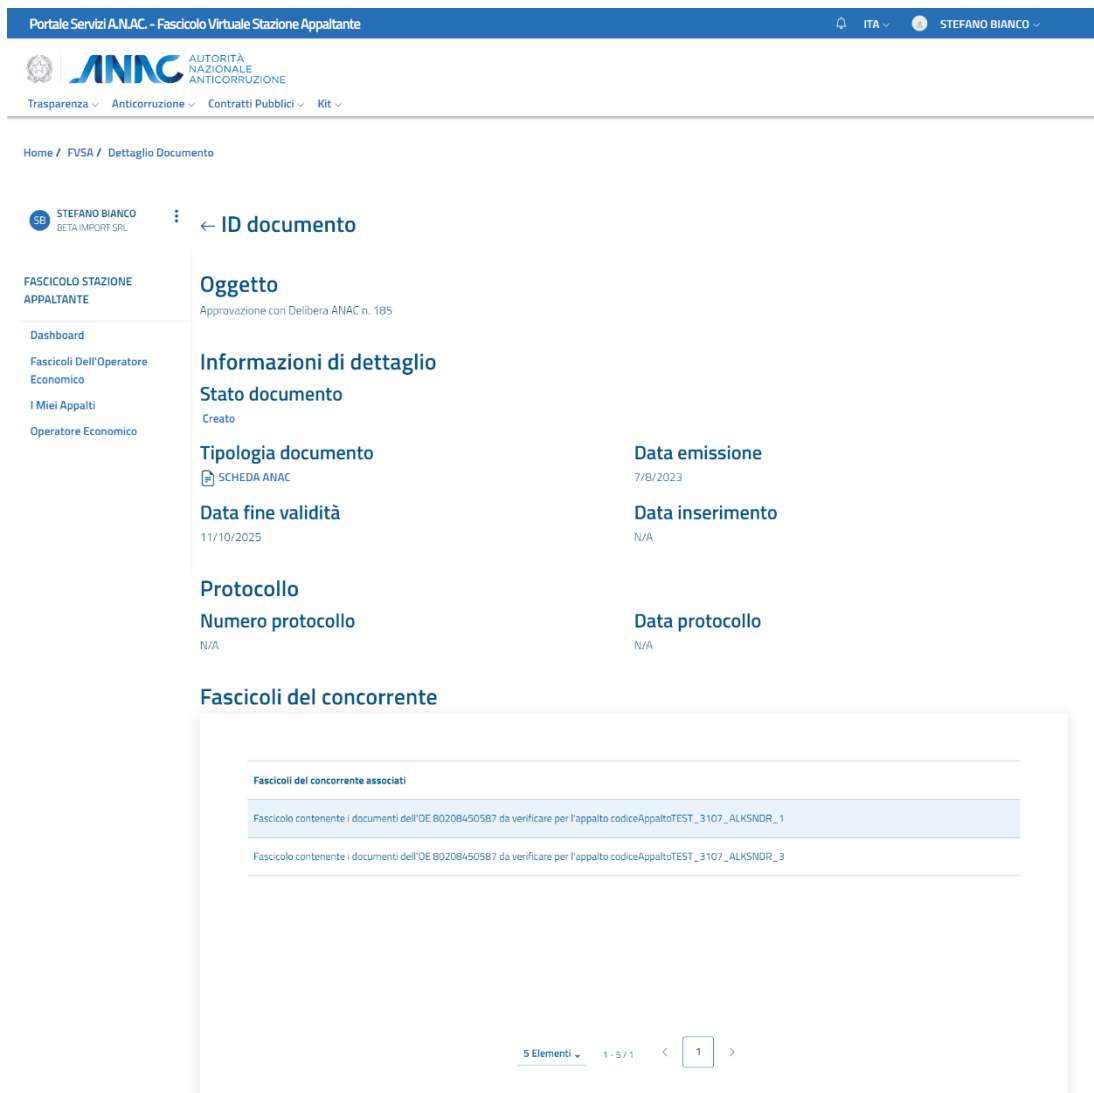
Portale Servizi A.N.AC. - Fascicolo Virtuale Stazione Appaltante

ITA

STEFANO BIANCO

ANAC AUTORITÀ NAZIONALE ANTICORRUZIONE

Trasparenza Anticorruzione Contratti Pubblici Kit

Home / FVSA / Dettaglio Documento

SB STEFANO BIANCO
BETA IMPORT SRL

FASCICOLO STAZIONE APPALTANTE

Dashboard

Fascicoli Dell'Operatore Economico

I Miei Appalti

Operatore Economico

← ID documento

Oggetto

Approvazione con Delibera ANAC n. 185

Informazioni di dettaglio

Stato documento

Creato

Tipologia documento

SCHEDA ANAC

Data emissione

7/8/2023

Data fine validità

11/10/2025

Data inserimento

N/A

Protocollo

Numero protocollo

N/A

Data protocollo

N/A

Fascicoli del concorrente

| Fascicoli del concorrente associati |
|---|
| Fascicolo contenente i documenti dell'OE 80208450587 da verificare per l'appalto codiceAppaltoTEST_3107_ALKSNDR_1 |
| Fascicolo contenente i documenti dell'OE 80208450587 da verificare per l'appalto codiceAppaltoTEST_3107_ALKSNDR_3 |

5 Elementi 1 - 5 / 1 < 1 >